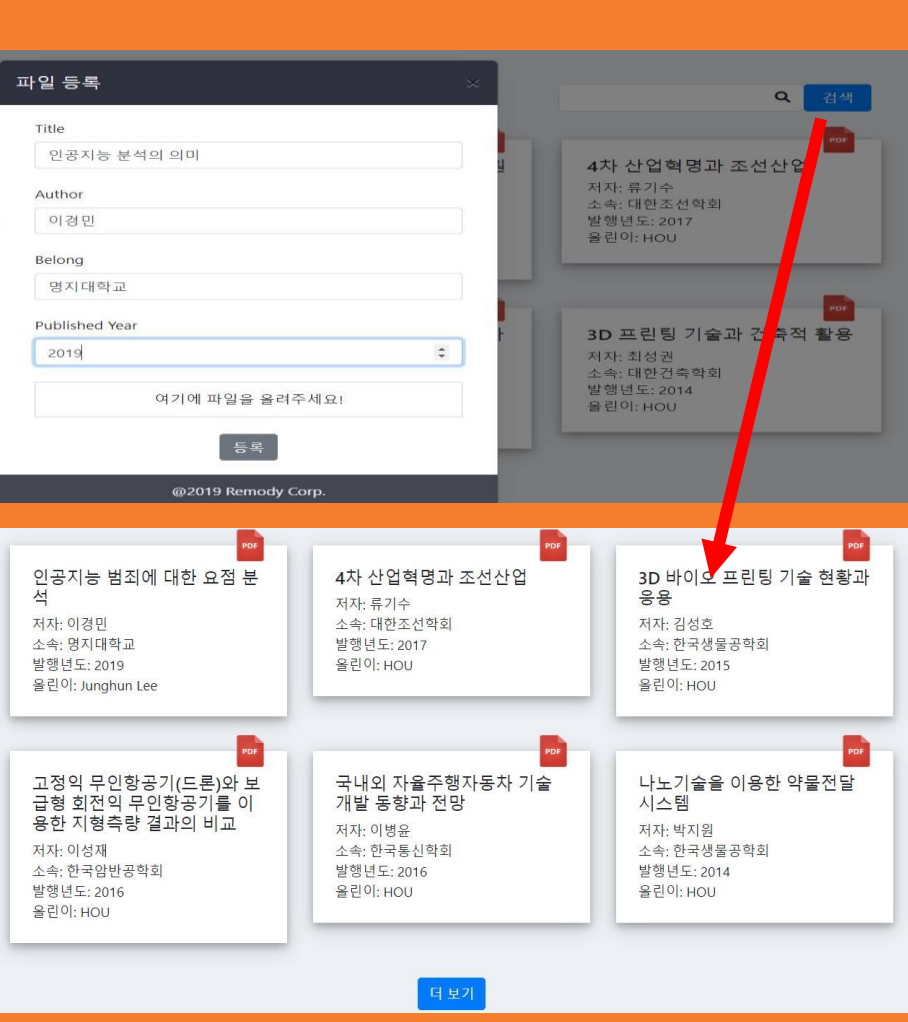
파일 등록

×

Title

인공지능 분석의 의미

Author

이경민

Belong

명지대학교

Published Year

2019

여기에 파일을 올려주세요!

등록

@2019 Remody Corp.

검색

PDF

4차 산업혁명과 조선산업

저자: 류기수
소속: 대한조선학회
발행년도: 2017
올린이: HOU

PDF

3D 프린팅 기술과 건축적 활용

저자: 최성권
소속: 대한건축학회
발행년도: 2014
올린이: HOU

PDF

인공지능 범죄에 대한 요점 분석

저자: 이경민
소속: 명지대학교
발행년도: 2019
올린이: Junghun Lee

PDF

4차 산업혁명과 조선산업

저자: 류기수
소속: 대한조선학회
발행년도: 2017
올린이: HOU

PDF

3D 바이오 프린팅 기술 현황과 응용

저자: 김성호
소속: 한국생물공학회
발행년도: 2015
올린이: HOU

PDF

고정익 무인항공기(드론)와 보급형 회전익 무인항공기를 이용한 지형측량 결과의 비교

저자: 이성재
소속: 한국암반공학회
발행년도: 2016
올린이: HOU

PDF

국내외 자율주행자동차 기술 개발 동향과 전망

저자: 이병윤
소속: 한국통신학회
발행년도: 2016
올린이: HOU

PDF

나노기술을 이용한 약물전달 시스템

저자: 박지원
소속: 한국생물공학회
발행년도: 2014
올린이: HOU

더 보기